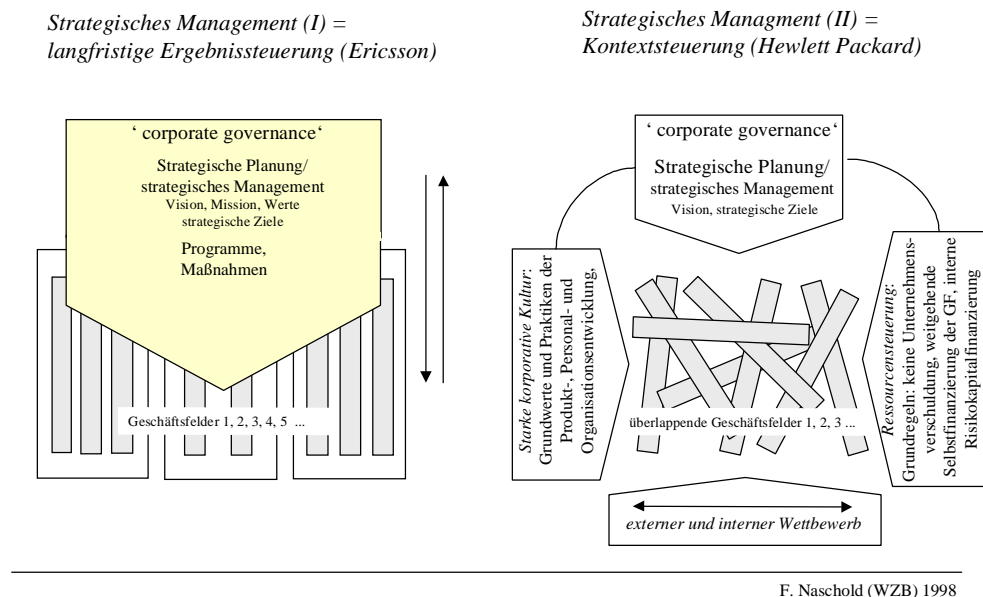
Strategisches Management (I) = langfristige Ergebnissteuerung (Ericsson)

Strategisches Managment (II) = Kontextsteuerung (Hewlett Packard)

' corporate governance'

Strategische Planung/ strategisches Management
Vision, Mission, Werte
strategische Ziele

Programme, Maßnahmen

Geschäftsfelder 1, 2, 3, 4, 5 ...

' corporate governance'

Strategische Planung/ strategisches Management
Vision, strategische Ziele

Starke korporative Kultur: Grundwerte und Praktiken der Produkt-, Personal- und Organisationsentwicklung,

überlappende Geschäftsfelder 1, 2, 3 ...

Ressourcensteuerung: Grundregeln: keine Unternehmensverschuldung, weitgehende Selbstfinanzierung der GF, interne Risikokapitalfinanzierung

externer und interner Wettbewerb

F. Naschold (WZB) 1998